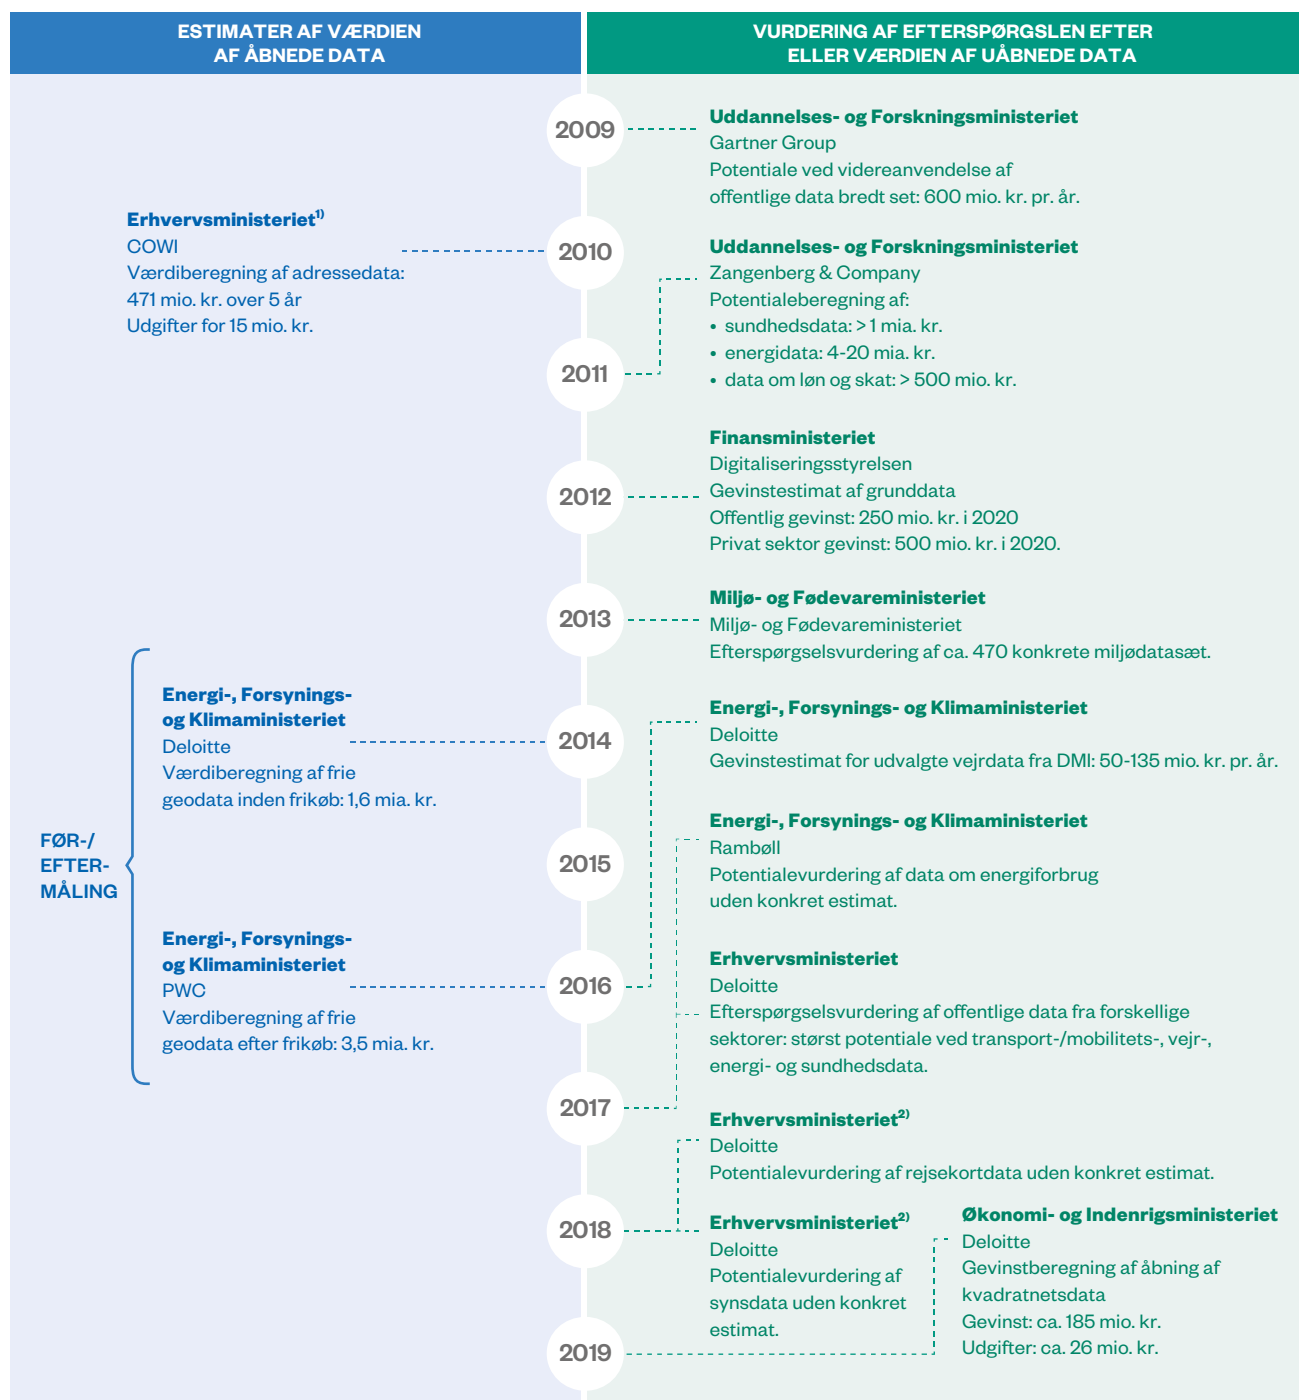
ESTIMATER AF VÆRDIEN AF ÅBNEDE DATA

VURDERING AF EFTERSPØRGSLEN EFTER ELLER VÆRDIEN AF UÅBNEDE DATA

2009

Uddannelses- og Forskningsministeriet
Gartner Group
Potentiale ved videreanvendelse af offentlige data bredt set: 600 mio. kr. pr. år.

Erhvervsministeriet$^{1)}$
COWI
Værdiberegning af adressedata: 471 mio. kr. over 5 år
Udgifter for 15 mio. kr.

2010

Uddannelses- og Forskningsministeriet
Zangenberg & Company
Potentialeberegning af:
• sundhedsdata: > 1 mia. kr.
• energidata: 4-20 mia. kr.
• data om løn og skat: > 500 mio. kr.

2011

Finansministeriet
Digitaliseringsstyrelsen
Gevinstestimat af grunddata
Offentlig gevinst: 250 mio. kr. i 2020
Privat sektor gevinst: 500 mio. kr. i 2020.

2012

2013

Miljø- og Fødevareministeriet
Miljø- og Fødevareministeriet
Efterspørgselsvurdering af ca. 470 konkrete miljødatasæt.

Energi-, Forsynings- og Klimaministeriet
Deloitte
Værdiberegning af frie geodata inden frikøb: 1,6 mia. kr.

2014

Energi-, Forsynings- og Klimaministeriet
Deloitte
Gevinstestimat for udvalgte vejrdata fra DMI: 50-135 mio. kr. pr. år.

FØR-/ EFTER- MÅLING

Energi-, Forsynings- og Klimaministeriet
Rambøll
Potentialevurdering af data om energiforbrug uden konkret estimat.

2015

Energi-, Forsynings- og Klimaministeriet
PWC
Værdiberegning af frie geodata efter frikøb: 3,5 mia. kr.

2016

Erhvervsministeriet
Deloitte
Efterspørgselsvurdering af offentlige data fra forskellige sektorer: størst potentiale ved transport-/mobilitets-, vejr-, energi- og sundhedsdata.

2017

Erhvervsministeriet$^{2)}$
Deloitte
Potentialevurdering af rejsekortdata uden konkret estimat.

2018

Erhvervsministeriet$^{2)}$
Deloitte
Potentialevurdering af synsdata uden konkret estimat.

Økonomi- og Indenrigsministeriet
Deloitte
Gevinstberegning af åbning af kvadratnetsdata
Gevinst: ca. 185 mio. kr.
Udgifter: ca. 26 mio. kr.

2019